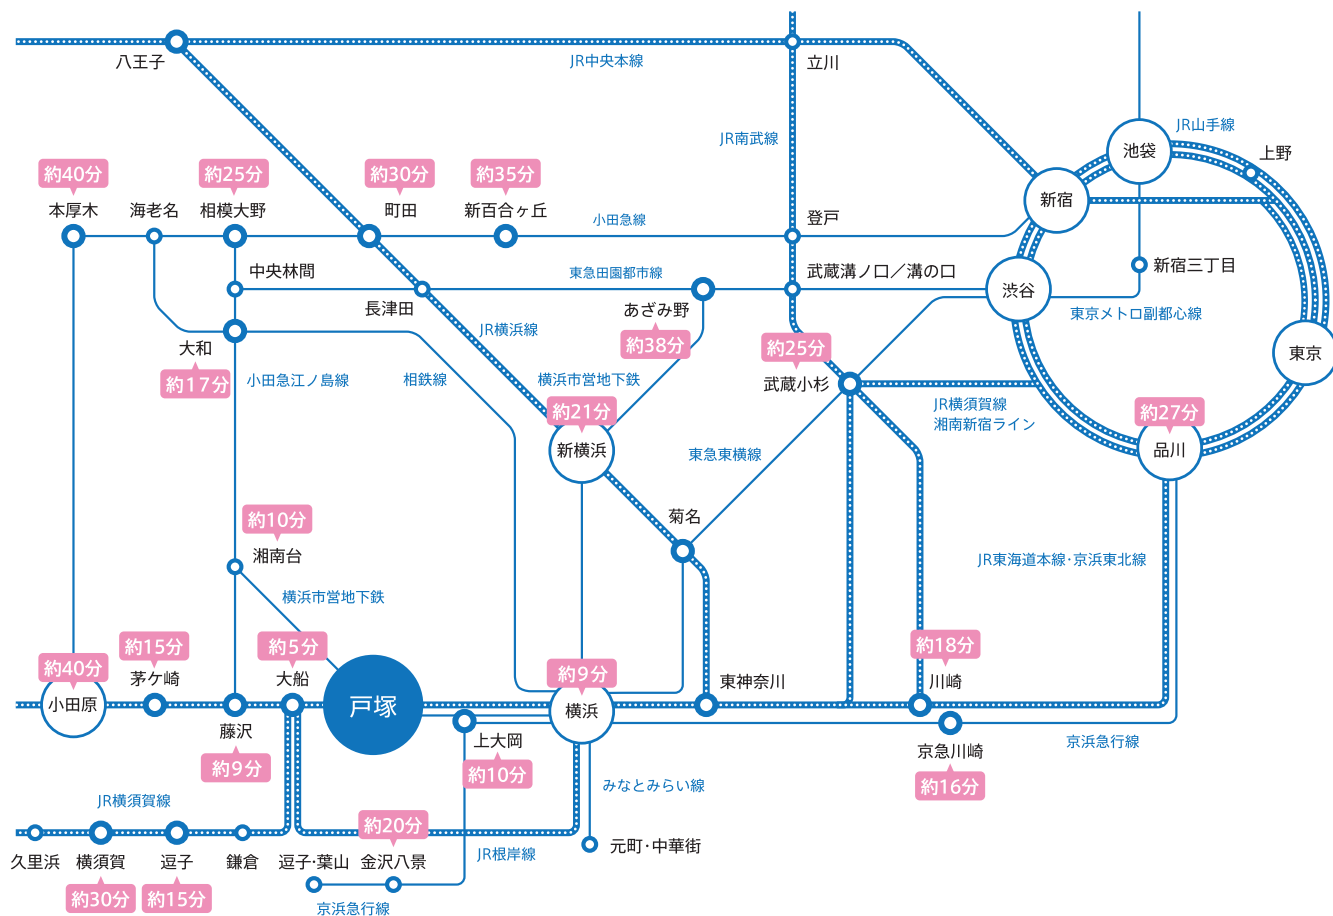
八王子
JR中央本線
立川
JR南武線
JR山手線
池袋
上野
約40分
約25分
約30分
約35分
本厚木
海老名
相模大野
町田
新百合ヶ丘
小田急線
登戸
新宿
中央林間
東急田園都市線
武蔵溝ノ口/溝の口
新宿三丁目
渋谷
長津田
あざみ野
東京メトロ副都心線
JR横浜線
約38分
東京
大和
約25分
約17分
小田急江ノ島線
相鉄線
横浜市営地下鉄
武蔵小杉
約21分
JR横須賀線
湘南新宿ライン
約27分
新横浜
品川
東急東横線
菊名
約10分
湘南台
JR東海道本線·京浜東北線
横浜市営地下鉄
約15分
約5分
約18分
約40分
茅ケ崎
大船
約9分
小田原
戸塚
東神奈川
川崎
藤沢
横浜
上大岡
京急川崎
京浜急行線
約9分
約10分
約16分
みなとみらい線
JR横須賀線
約20分
久里浜
横須賀
逗子
鎌倉
逗子·葉山
金沢八景
元町·中華街
JR根岸線
約30分
約15分
京浜急行線